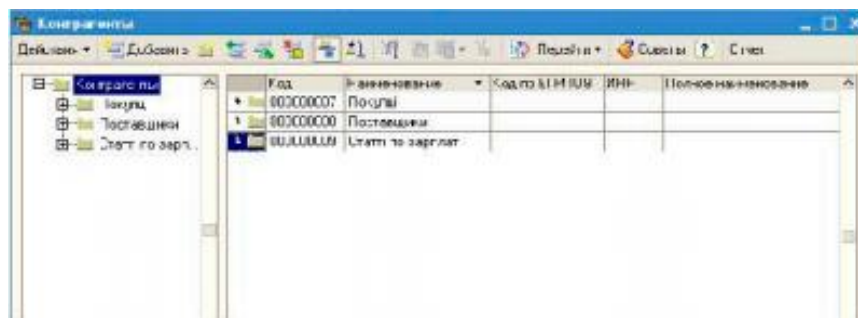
Контрагенты

Действия ▾ Добавить Перейти ▾ Сервис ? Отчет

Контрагенты
Покупц
Поставщики
Статті по зарп.

| | Код | Наименование | Код по ЄДРПОУ | ИНН | Полное наименование |
|---|---|---|---|---|---|
| | 000000007 | Покупці | | | |
| | 000000000 | Поставщики | | | |
| | 000000009 | Статті по зарплат | | | |